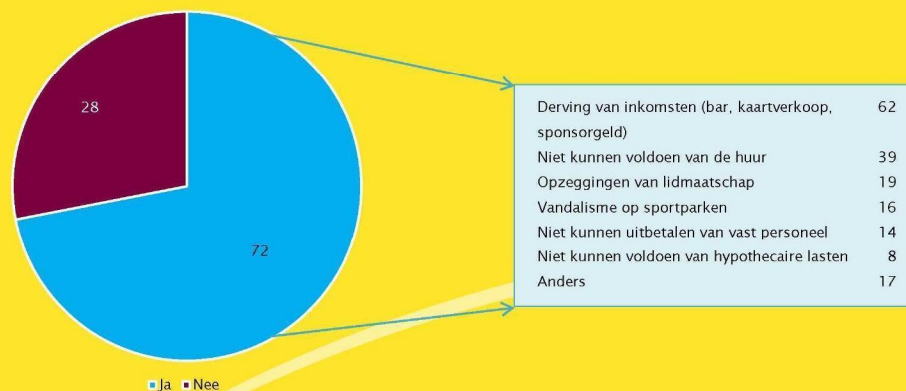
28

72

Ja Nee

| | |
|---|---|
| Derving van inkomsten (bar, kaartverkoop, sponsorgeld) | 62 |
| Niet kunnen voldoen van de huur | 39 |
| Opzeggingen van lidmaatschap | 19 |
| Vandalisme op sportparken | 16 |
| Niet kunnen uitbetalen van vast personeel | 14 |
| Niet kunnen voldoen van hypothecaire lasten | 8 |
| Anders | 17 |